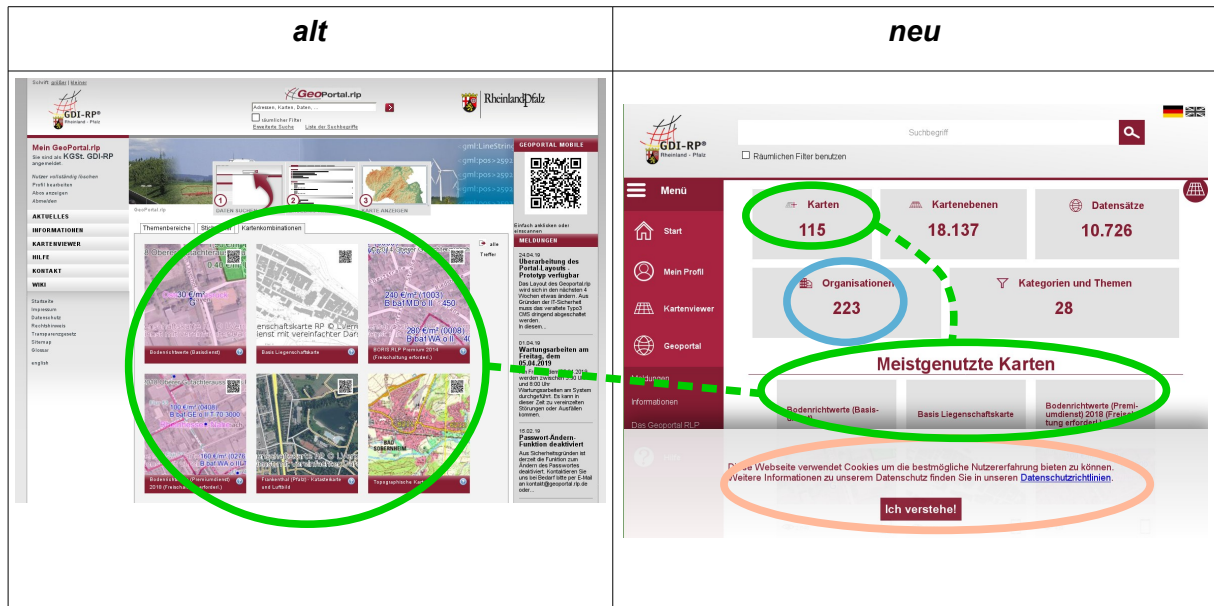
| alt | neu |
|---|---|
| | |

Schrift größer \| kleiner

GDI-RP® Rheinland-Pfalz

GeoPortal.rlp

räumlicher Filter

Erweiterte Suche Liste der Suchbegriffe

RheinlandPfalz

Mein GeoPortal.rlp

Sie sind als KGSt. GDI-RP angemeldet.

Nutzer vollständig löschen

Profil bearbeiten

Abos anzeigen

Abmelden

AKTUELLES

INFORMATIONEN

KARTENVIEWER

HILFE

KONTAKT

WIKI

Startseite

Impressum

Datenschutz

Rechtshinweis

Transparenzgesetz

Sitemap

Glossar

english

GeoPortal.rlp

Themenbereiche

Stichworte

Kartenkombinationen

alle

Treffer

Bodenrichtwerte (Basisdienst)

Basis Liegenschaftskarte

BORIS RLP Premium 2014 (Freischaltung erfodert)

Bodenrichtwerte (Premiumdienst) 2018 (Freischaltung erfordert)

Frankenthal (Pfalz) - Katasterkarte und Luftbild

Topographische Karte

GEOPORTAL MOBILE

Einfach abfotografieren oder einscannen

MELDUNGEN

24.04.19

Überarbeitung des Portal Layouts - Prototyp verfügbar

Das Layout des Geoportal.rlp wird sich in den nächsten 4 Wochen etwas ändern. Aus Gründen der IT-Sicherheit muss das veraltete Typo3 CMS dringend abgeschaltet werden. In diesem...

01.04.19

Wartungsarbeiten am Freitag, dem 05.04.2019

Am Freitag, dem 05.04.2019 werden zwischen 7:30 Uhr und 8:00 Uhr Wartungsarbeiten am System durchgeführt. Es kann in dieser Zeit zu vereinzelten Störungen oder Ausfällen kommen.

15.02.19

Passwort-Ändern-Funktion deaktiviert

Aus Sicherheitsgründen ist derzeit die Funktion zum Ändern des Passwortes deaktiviert. Kontaktieren Sie uns bei Bedarf bitte per E-Mail an kontakt@geoportal.rlp.de oder...

GDI-RP® Rheinland - Pfalz

Suchbegriff

Räumlichen Filter benutzen

Menü

Start

Mein Profil

Kartenviewer

Geoportal

Meldungen

Informationen

Das Geoportal RLP

Karten

115

Kartenebenen

18.137

Datensätze

10.726

Organisationen

223

Kategorien und Themen

28

Meistgenutzte Karten

Bodenrichtwerte (Basis-

Basis Liegenschaftskarte

Bodenrichtwerte (Premiumdienst) 2018 (Freischaltung erfordert)

Diese Webseite verwendet Cookies um die bestmögliche Nutzererfahrung bieten zu können. Weitere Informationen zu unserem Datenschutz finden Sie in unseren Datenschutzrichtlinien.

Ich verstehe!